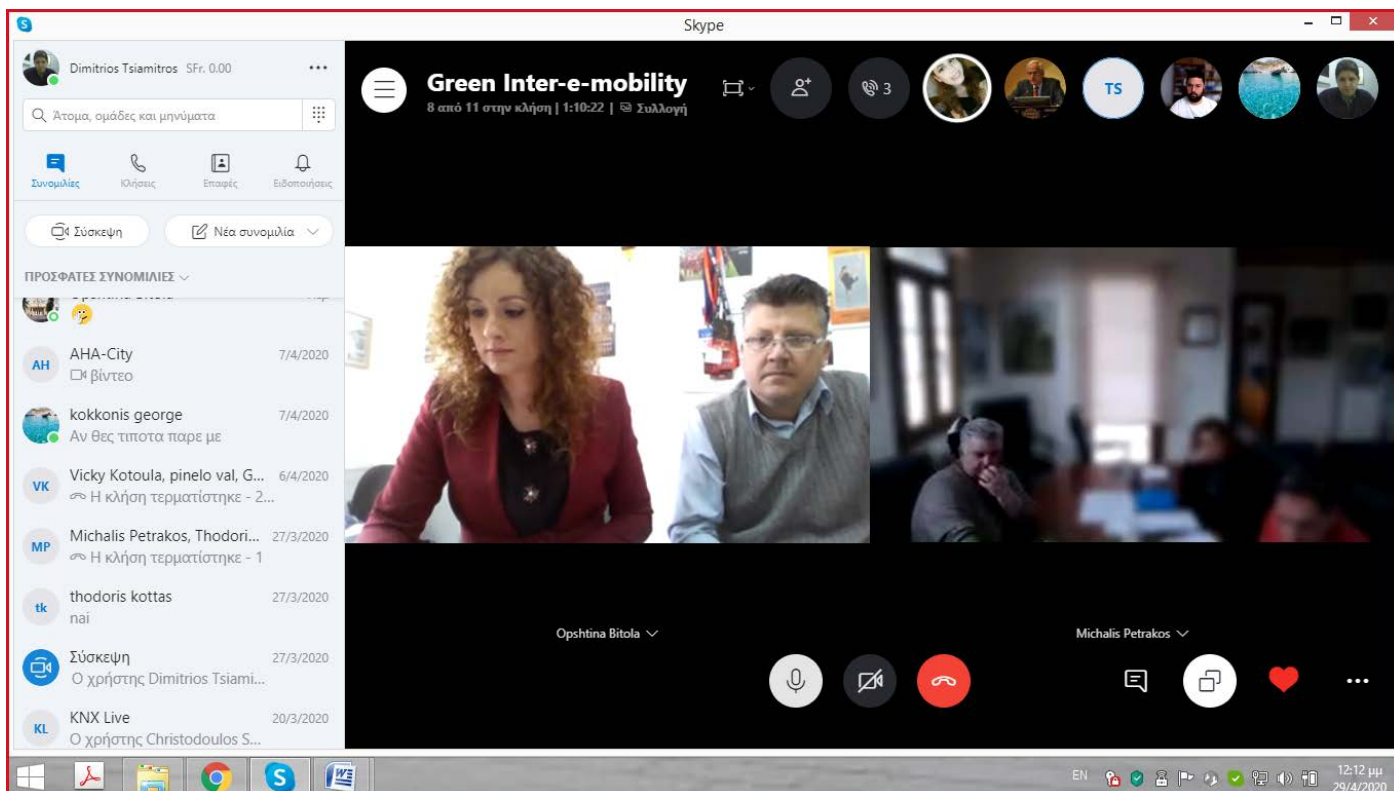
Skype

Dimitrios Tsiamitros SFr. 0.00 ...

Άτομα, ομάδες και μηνύματα

Συνομιλίες Κλήσεις Επαφές Ειδοποιήσεις

Σύσκεψη

Νέα συνομιλία

ΠΡΟΣΦΑΤΕΣ ΣΥΝΟΜΙΛΙΕΣ

AH AHA-City 7/4/2020
βίντεο

kokkonis george 7/4/2020
Αν θες τιποτα παρε με

VK Vicky Kotoula, pinelo val, G... 6/4/2020
Η κλήση τερματίστηκε - 2...

MP Michalis Petrakos, Thodori... 27/3/2020
Η κλήση τερματίστηκε - 1

tk thodoris kottas 27/3/2020
nai

Σύσκεψη 27/3/2020
Ο χρήστης Dimitrios Tsiami...

KL KNX Live 20/3/2020
Ο χρήστης Christodoulos S...

Green Inter-e-mobility
8 από 11 στην κλήση | 1:10:22 | Συλλογή

3

TS

Opshtina Bitola

Michalis Petrakos

EN

12:12 μμ
29/4/2020